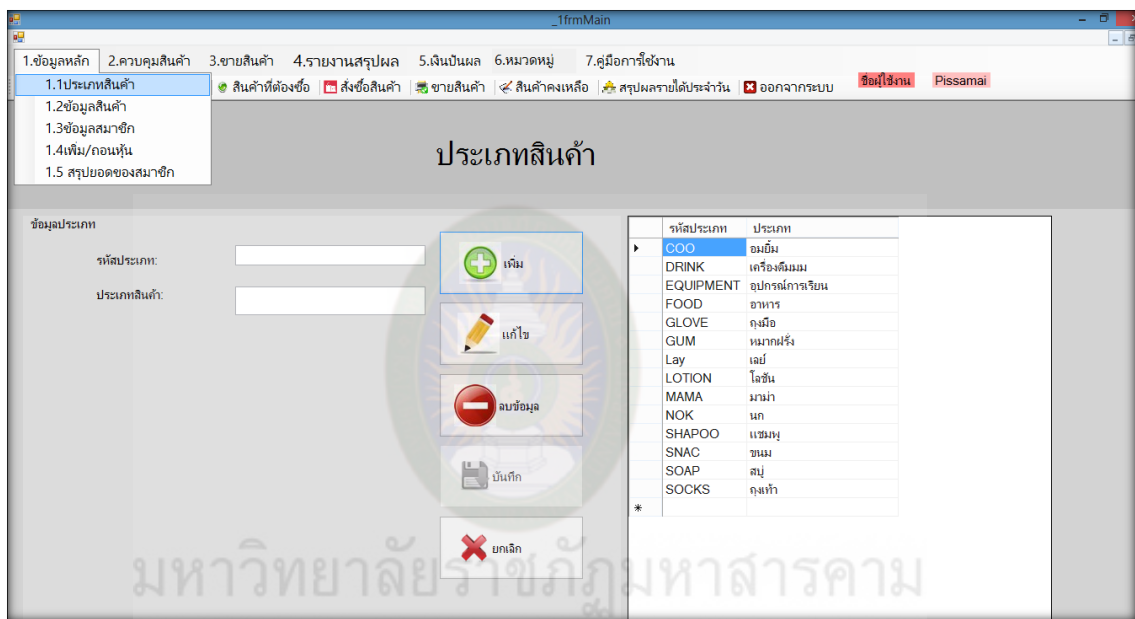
_1frmMain

1.ข้อมูลหลัก 2.ควบคุมสินค้า 3.ขายสินค้า 4.รายงานสรุปผล 5.เงินปันผล 6.หมวดหมู่ 7.คู่มือการใช้งาน

1.1ประเภทสินค้า
1.2ข้อมูลสินค้า
1.3ข้อมูลสมาชิก
1.4เพิ่ม/ถอนหุ้น
1.5 สรุปยอดของสมาชิก

สินค้าที่ต้องซื้อ | สั่งซื้อสินค้า | ขายสินค้า | สินค้าคงเหลือ | สรุปผลรายได้ประจำวัน | ออกจากระบบ

ชื่อผู้ใช้งาน Pissamai

ประเภทสินค้า

ข้อมูลประเภท

รหัสประเภท:

ประเภทสินค้า:

เพิ่ม

แก้ไข

ลบข้อมูล

บันทึก

ยกเลิก

| | รหัสประเภท | ประเภท |
|---|---|---|
| ▸ | COO | อมยิ้ม |
| | DRINK | เครื่องดื่มมม |
| | EQUIPMENT | อุปกรณ์การเรียน |
| | FOOD | อาหาร |
| | GLOVE | ถุงมือ |
| | GUM | หมากฝรั่ง |
| | Lay | เลย์ |
| | LOTION | โลชั่น |
| | MAMA | มาม่า |
| | NOK | นก |
| | SHAPOO | แชมพู |
| | SNAC | ขนม |
| | SOAP | สบู่ |
| | SOCKS | ถุงเท้า |
| * | | |

มหาวิทยาลัยราชภัฏมหาสารคาม